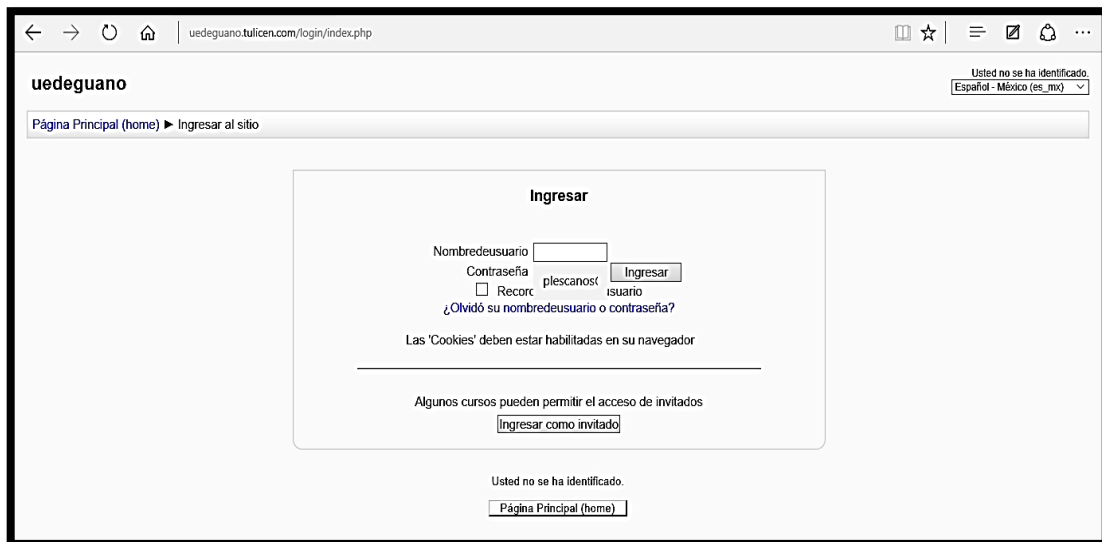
uedeguano.tulicen.com/login/index.php

uedeguano

Usted no se ha identificado.
Español - México (es_mx)

Página Principal (home) ► Ingresar al sitio

Ingresar

Nombredeusuario
Contraseña plescanos( Ingresar
Recorc usuario
¿Olvidó su nombredeusuario o contraseña?

Las 'Cookies' deben estar habilitadas en su navegador

Algunos cursos pueden permitir el acceso de invitados
Ingresar como invitado

Usted no se ha identificado.

Página Principal (home)